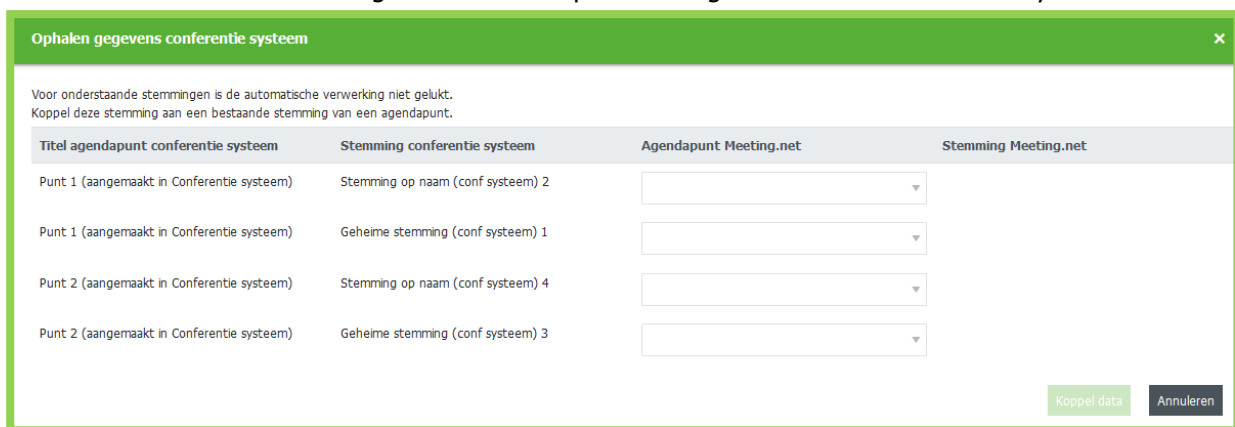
Ophalen gegevens conferentie systeem

×

Voor onderstaande stemmingen is de automatische verwerking niet gelukt.
Koppel deze stemming aan een bestaande stemming van een agendapunt.

| Titel agendapunt conferentie systeem | Stemming conferentie systeem | Agendapunt Meeting.net | Stemming Meeting.net |
|---|---|---|---|
| Punt 1 (aangemaakt in Conferentie systeem) | Stemming op naam (conf systeem) 2 | | |
| Punt 1 (aangemaakt in Conferentie systeem) | Geheime stemming (conf systeem) 1 | | |
| Punt 2 (aangemaakt in Conferentie systeem) | Stemming op naam (conf systeem) 4 | | |
| Punt 2 (aangemaakt in Conferentie systeem) | Geheime stemming (conf systeem) 3 | | |

Koppel data
Annuleren